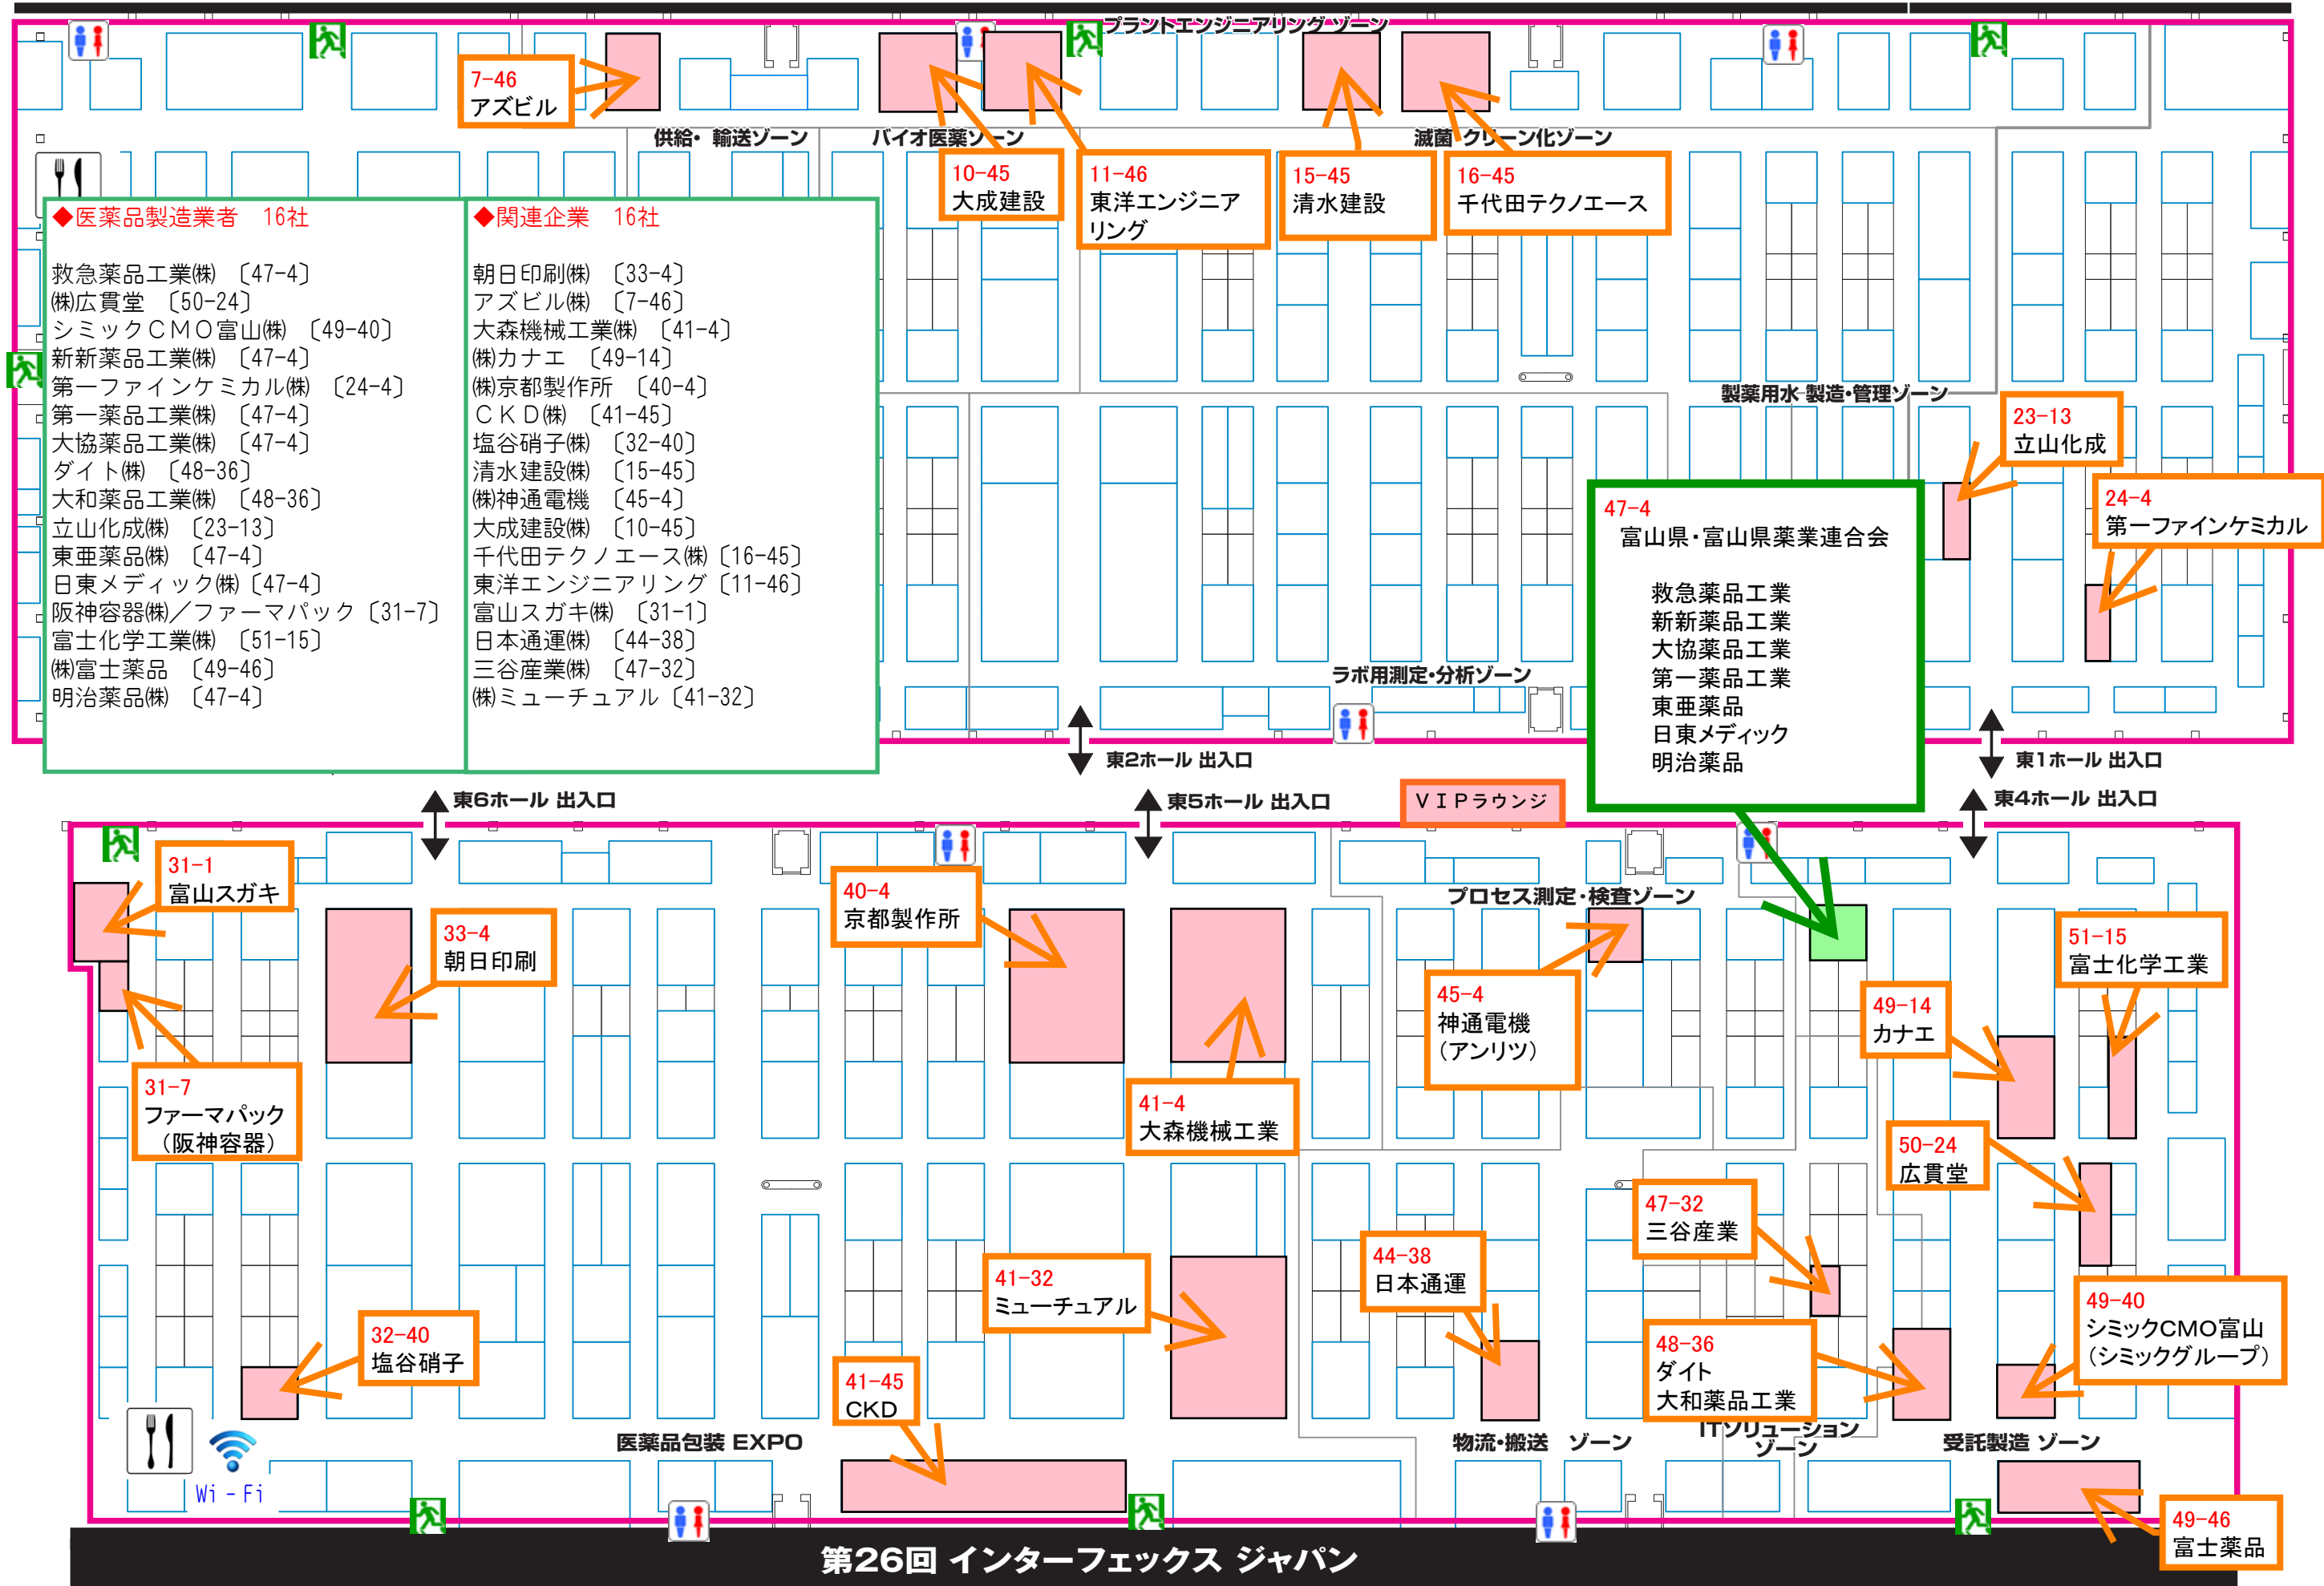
プラントエンジニアリングゾーン

7-46
アズビル

供給・輸送ゾーン　バイオ医薬ゾーン　滅菌・クリーン化ゾーン

10-45
大成建設

11-46
東洋エンジニアリング

15-45
清水建設

16-45
千代田テクノエース

◆医薬品製造業者　16社

救急薬品工業㈱〔47-4〕
㈱広貫堂〔50-24〕
シミックＣＭＯ富山㈱〔49-40〕
新新薬品工業㈱〔47-4〕
第一ファインケミカル㈱〔24-4〕
第一薬品工業㈱〔47-4〕
大協薬品工業㈱〔47-4〕
ダイト㈱〔48-36〕
大和薬品工業㈱〔48-36〕
立山化成㈱〔23-13〕
東亜薬品㈱〔47-4〕
日東メディック㈱〔47-4〕
阪神容器㈱／ファーマパック〔31-7〕
富士化学工業㈱〔51-15〕
㈱富士薬品〔49-46〕
明治薬品㈱〔47-4〕

◆関連企業　16社

朝日印刷㈱〔33-4〕
アズビル㈱〔7-46〕
大森機械工業㈱〔41-4〕
㈱カナエ〔49-14〕
㈱京都製作所〔40-4〕
ＣＫＤ㈱〔41-45〕
塩谷硝子㈱〔32-40〕
清水建設㈱〔15-45〕
㈱神通電機〔45-4〕
大成建設㈱〔10-45〕
千代田テクノエース㈱〔16-45〕
東洋エンジニアリング〔11-46〕
富山スガキ㈱〔31-1〕
日本通運㈱〔44-38〕
三谷産業㈱〔47-32〕
㈱ミューチュアル〔41-32〕

製薬用水 製造・管理ゾーン

23-13
立山化成

24-4
第一ファインケミカル

47-4
富山県・富山県薬業連合会

救急薬品工業
新新薬品工業
大協薬品工業
第一薬品工業
東亜薬品
日東メディック
明治薬品

ラボ用測定・分析ゾーン

東2ホール 出入口　東1ホール 出入口

東6ホール 出入口　東5ホール 出入口　ＶＩＰラウンジ　東4ホール 出入口

31-1
富山スガキ

33-4
朝日印刷

40-4
京都製作所

プロセス測定・検査ゾーン

45-4
神通電機
（アンリツ）

51-15
富士化学工業

49-14
カナエ

31-7
ファーマパック
（阪神容器）

41-4
大森機械工業

50-24
広貫堂

47-32
三谷産業

41-32
ミューチュアル

44-38
日本通運

49-40
シミックCMO富山
（シミックグループ）

32-40
塩谷硝子

48-36
ダイト
大和薬品工業

41-45
CKD

医薬品包装 EXPO　物流・搬送 ゾーン　ITソリューション ゾーン　受託製造 ゾーン

Wi - Fi

49-46
富士薬品

第26回 インターフェックス ジャパン